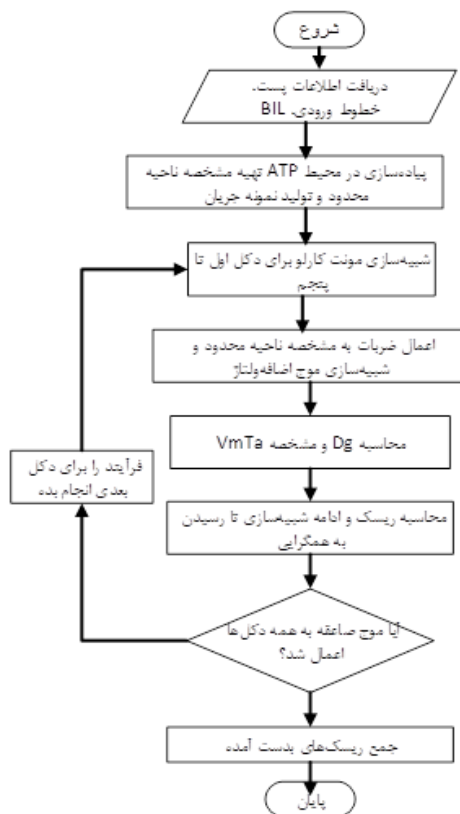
شروع

دریافت اطلاعات پست، خطوط ورودی، BIL

پیاده‌سازی در محیط ATP تهیه مشخصه ناحیه محدود و تولید نمونه جریان

شبیه‌سازی مونت کارلو برای دکل اول تا پنجم

اعمال ضربات به مشخصه ناحیه محدود و شبیه‌سازی موج اضافه‌ولتاژ

محاسبه Dg و مشخصه VmTa

محاسبه ریسک و ادامه شبیه‌سازی تا رسیدن به همگرایی

آیا موج صاعقه به همه دکل‌ها اعمال شد؟

فرآیند را برای دکل بعدی انجام بده

جمع ریسک‌های بدست آمده

پایان